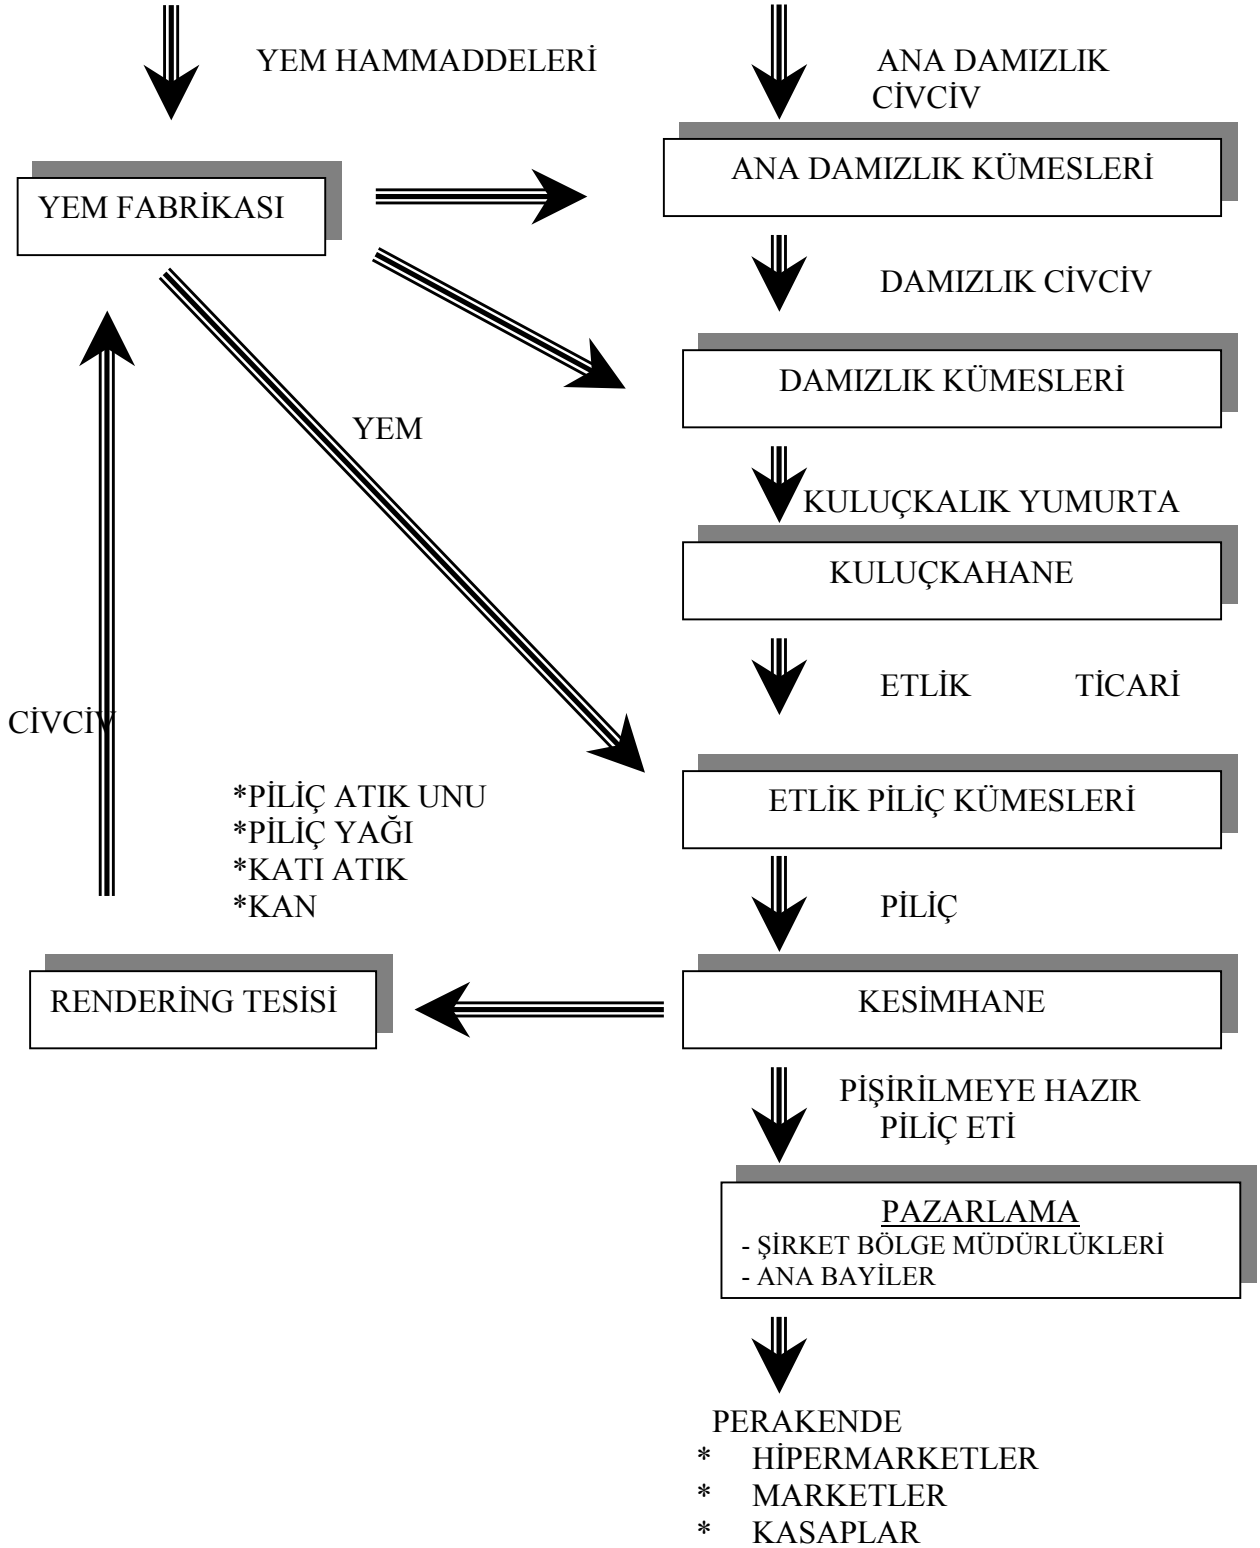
YEM HAMMADDELERİ

ANA DAMIZLIK CİVCİV

YEM FABRİKASI

ANA DAMIZLIK KÜMESLERİ

DAMIZLIK CİVCİV

DAMIZLIK KÜMESLERİ

YEM

KULUÇKALIK YUMURTA

KULUÇKAHANE

ETLİK TİCARİ

CİVCİV

*PİLİÇ ATIK UNU
*PİLİÇ YAĞI
*KATI ATIK
*KAN

ETLİK PİLİÇ KÜMESLERİ

PİLİÇ

RENDERİNG TESİSİ

KESİMHANE

PİŞİRİLMEYE HAZIR PİLİÇ ETİ

PAZARLAMA
- ŞİRKET BÖLGE MÜDÜRLÜKLERİ
- ANA BAYİLER

PERAKENDE
* HİPERMARKETLER
* MARKETLER
* KASAPLAR